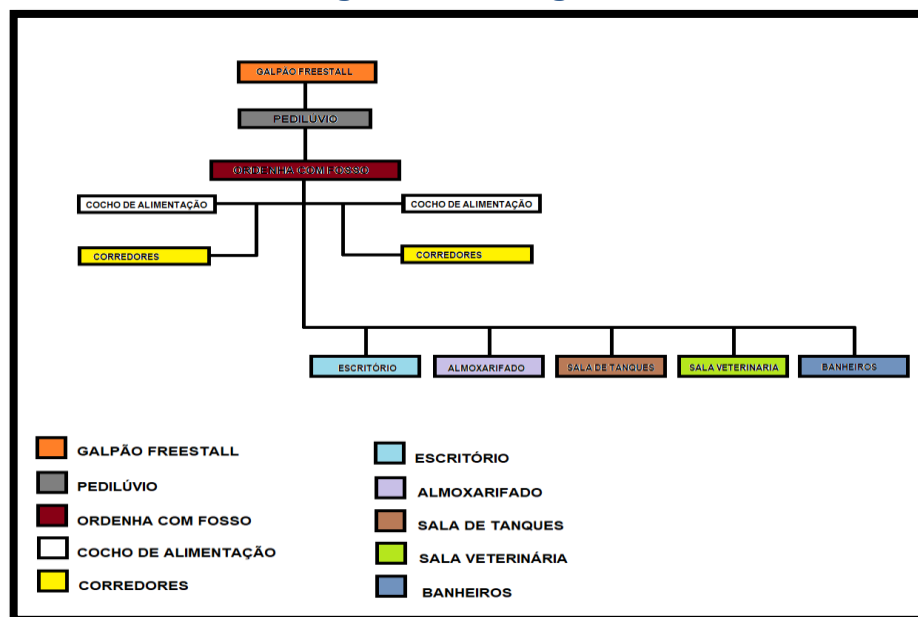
GALPÃO FREESTALL

PEDILÚVIO

ORDENHA COM FOSSO

COCHO DE ALIMENTAÇÃO

COCHO DE ALIMENTAÇÃO

CORREDORES

CORREDORES

ESCRITÓRIO

ALMOXARIFADO

SALA DE TANQUES

SALA VETERINARIA

BANHEIROS

GALPÃO FREESTALL

PEDILÚVIO

ORDENHA COM FOSSO

COCHO DE ALIMENTAÇÃO

CORREDORES

ESCRITÓRIO

ALMOXARIFADO

SALA DE TANQUES

SALA VETERINÁRIA

BANHEIROS